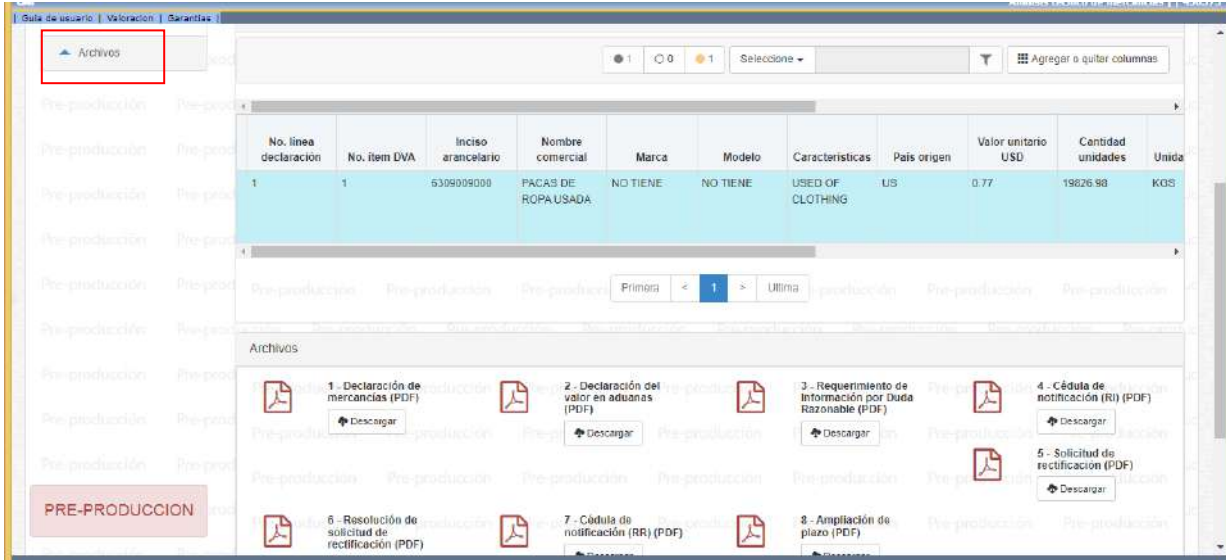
| Guia de usuario | Valoracion | Garantias |

Archivos

1 | 0 | 1 | Seleccione | Agregar o quitar columnas

| No. linea declaracion | No. item DVA | Inciso arancelario | Nombre comercial | Marca | Modelo | Caracteristicas | Pais origen | Valor unitario USD | Cantidad unidades | Unida |
|---|---|---|---|---|---|---|---|---|---|---|
| 1 | 1 | 6309009000 | PACAS DE ROPA USADA | NO TIENE | NO TIENE | USED OF CLOTHING | US | 0.77 | 19826.98 | KGS |

Primera | < | 1 | > | Ultima

Archivos

1 - Declaración de mercancías (PDF)
Descargar

2 - Declaración del valor en aduanas (PDF)
Descargar

3 - Requerimiento de información por Duda Razonable (PDF)
Descargar

4 - Cédula de notificación (RI) (PDF)
Descargar

5 - Solicitud de rectificacion (PDF)
Descargar

6 - Resolución de solicitud de rectificación (PDF)

7 - Cédula de notificación (RR) (PDF)

8 - Ampliación de plazo (PDF)

PRE-PRODUCCION

Pre-producción